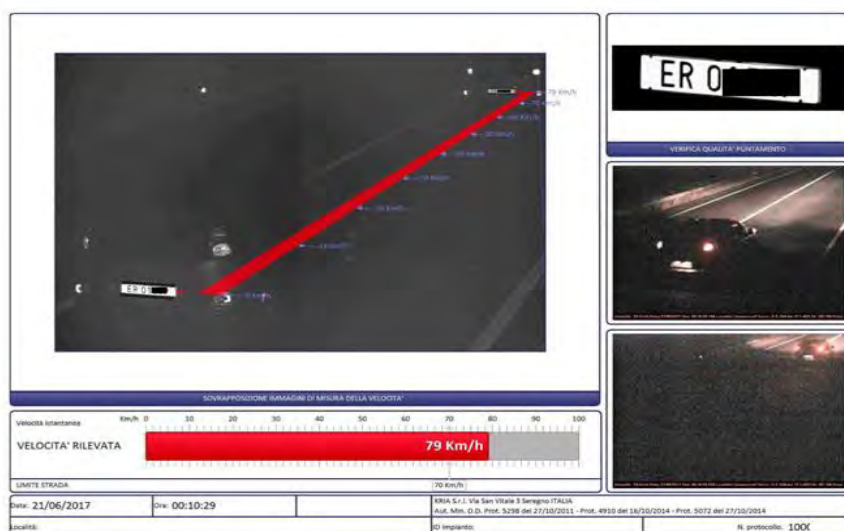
79 Km/h

ER 01

ER 0

VERIFICA QUALITA' PUNTAMENTO

SOVRAPPOSIZIONE IMMAGINI DI MISURA DELLA VELOCITA'

Velocità istantanea Km/h 0 10 20 30 40 50 60 70 80 90 100

VELOCITA' RILEVATA

79 Km/h

LIMITE STRADA

70 Km/h

Data: 21/06/2017

Ora: 00:10:29

KRIA S.r.l. Via San Vitale 3 Seregno ITALIA
Aut. Min. O.D. Prot. 5298 del 27/10/2011 - Prot. 4910 del 16/10/2014 - Prot. 5072 del 27/10/2014

Località:

ID Impianto:

N. protocollo: 100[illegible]